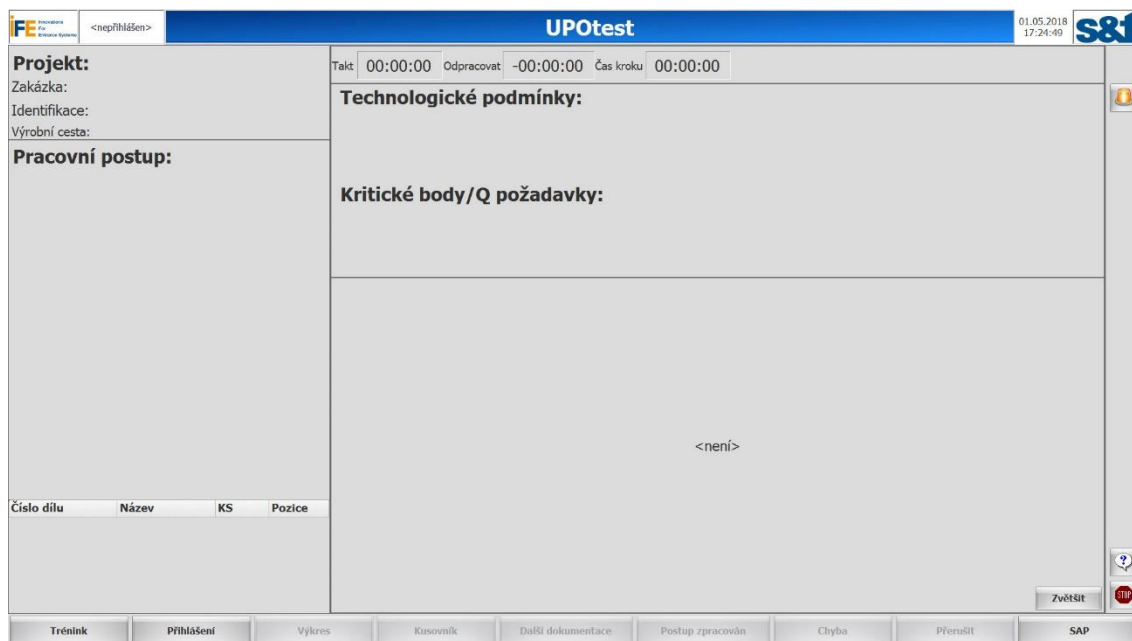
iFE Innovations for Entrance Systems <nepřihlášen> UPOtest 01.05.2018 17:24:49 s&t

Projekt:
Zakázka:
Identifikace:
Výrobní cesta:

Pracovní postup:

Takt 00:00:00 Odpracovat -00:00:00 Čas kroku 00:00:00

Technologické podmínky:

Kritické body/Q požadavky:

<není>

| Číslo dílu | Název | KS | Pozice |
|---|---|---|---|

Zvětšit

STOP

Trénink | Přihlášení | Výkres | Kusovník | Další dokumentace | Postup zpracován | Chyba | Přerušit | SAP